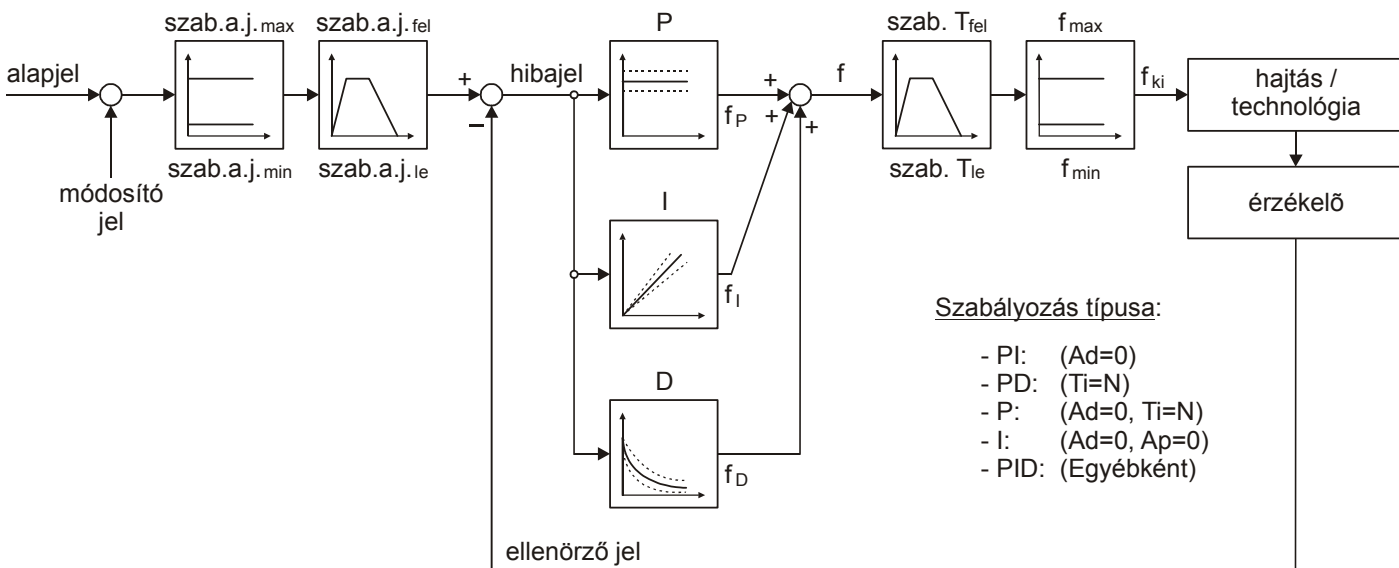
szab.a.j.$_{max}$
szab.a.j.$_{fel}$
P
szab. T$_{fel}$
f$_{max}$
alapjel
+
hibajel
+
f
f$_{ki}$
hajtás / technológia
−
f$_P$
+
+
szab.a.j.$_{min}$
szab.a.j.$_{le}$
szab. T$_{le}$
f$_{min}$
módosító jel
érzékelő
I
f$_I$
Szabályozás típusa:
- PI: (Ad=0)
- PD: (Ti=N)
- P: (Ad=0, Ti=N)
- I: (Ad=0, Ap=0)
- PID: (Egyébként)
D
f$_D$
ellenörző jel